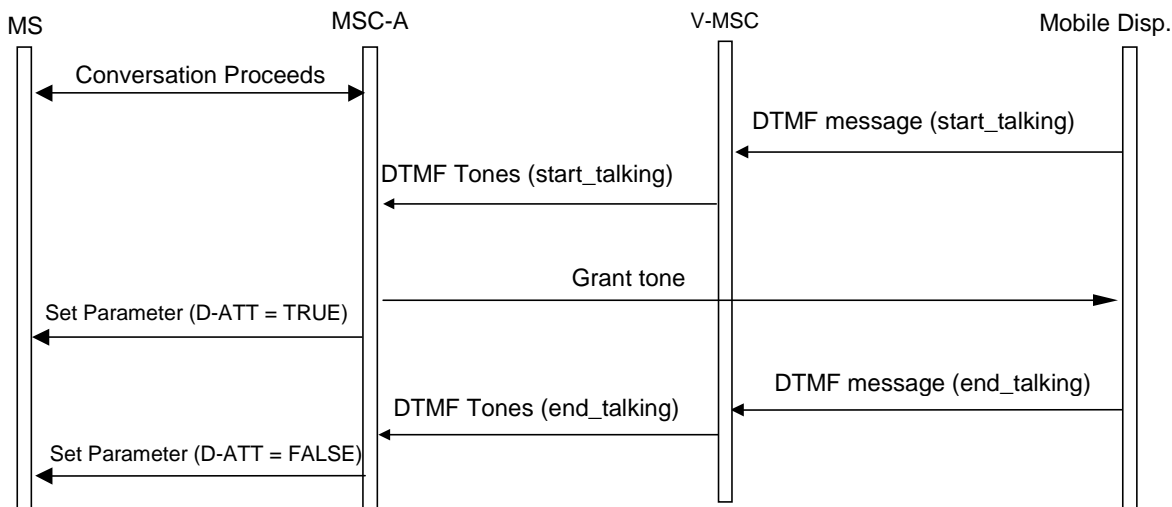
MS
MSC-A
V-MSC
Mobile Disp.

Conversation Proceeds

DTMF message (start_talking)

DTMF Tones (start_talking)

Grant tone

Set Parameter (D-ATT = TRUE)

DTMF message (end_talking)

DTMF Tones (end_talking)

Set Parameter (D-ATT = FALSE)